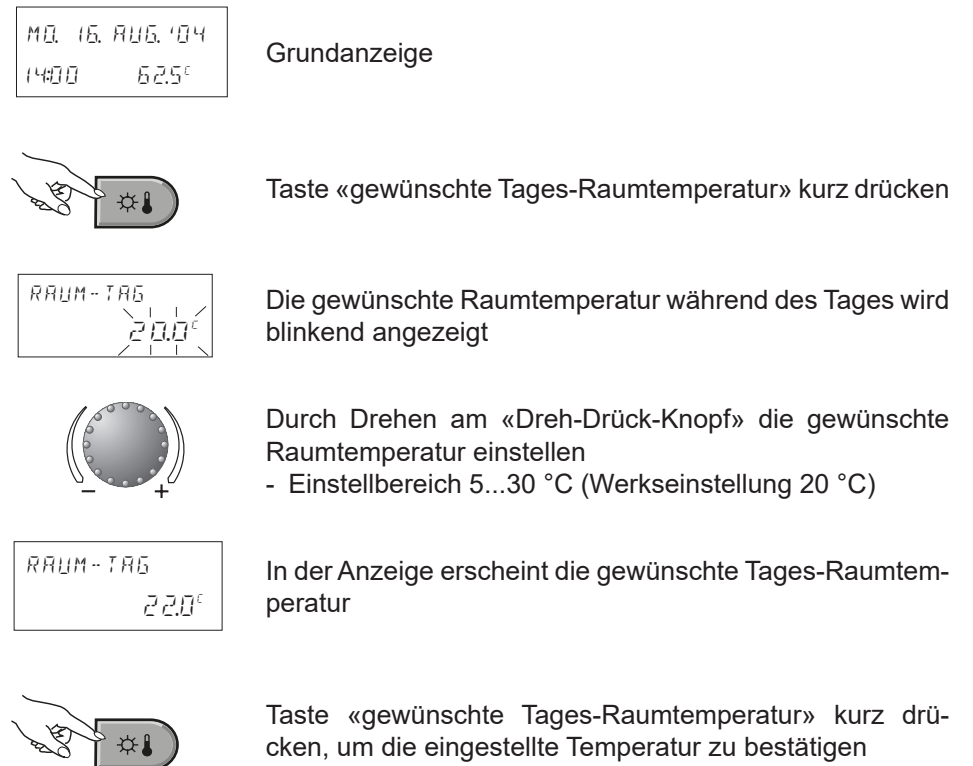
MO. 16. AUG.'04
14:00 62.5°

Grundanzeige

Taste «gewünschte Tages-Raumtemperatur» kurz drücken

RAUM-TAG
20.0°

Die gewünschte Raumtemperatur während des Tages wird blinkend angezeigt

– +

Durch Drehen am «Dreh-Drück-Knopf» die gewünschte Raumtemperatur einstellen
- Einstellbereich 5...30 °C (Werkseinstellung 20 °C)

RAUM-TAG
22.0°

In der Anzeige erscheint die gewünschte Tages-Raumtemperatur

Taste «gewünschte Tages-Raumtemperatur» kurz drücken, um die eingestellte Temperatur zu bestätigen